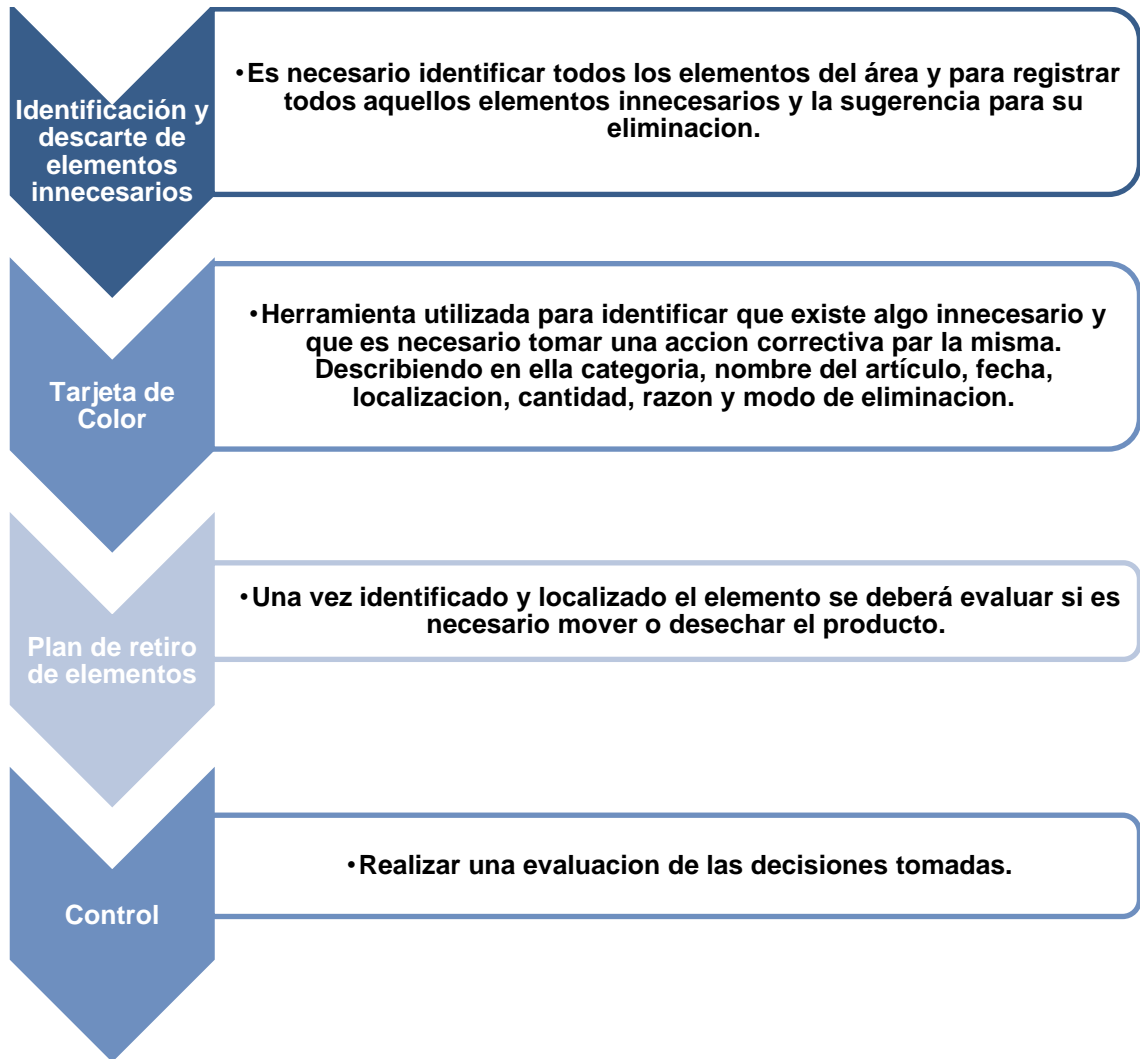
Identificación y descarte de elementos innecesarios

• Es necesario identificar todos los elementos del área y para registrar todos aquellos elementos innecesarios y la sugerencia para su eliminacion.

Tarjeta de Color

• Herramienta utilizada para identificar que existe algo innecesario y que es necesario tomar una accion correctiva par la misma. Describiendo en ella categoria, nombre del artículo, fecha, localizacion, cantidad, razon y modo de eliminacion.

Plan de retiro de elementos

• Una vez identificado y localizado el elemento se deberá evaluar si es necesario mover o desechar el producto.

Control

• Realizar una evaluacion de las decisiones tomadas.